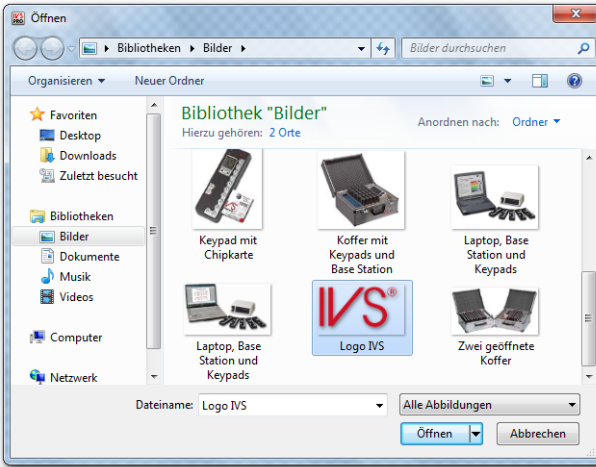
Öffnen

Bibliotheken ▸ Bilder ▸

Bilder durchsuchen

Organisieren ▾ Neuer Ordner

Favoriten
Desktop
Downloads
Zuletzt besucht

Bibliotheken
Bilder
Dokumente
Musik
Videos

Computer

Netzwerk

Bibliothek "Bilder"
Hierzu gehören: 2 Orte

Anordnen nach: Ordner ▾

Keypad mit Chipkarte

Koffer mit Keypads und Base Station

Laptop, Base Station und Keypads

Laptop, Base Station und Keypads

IVS®

Logo IVS

Zwei geöffnete Koffer

Dateiname: Logo IVS

Alle Abbildungen

Öffnen

Abbrechen